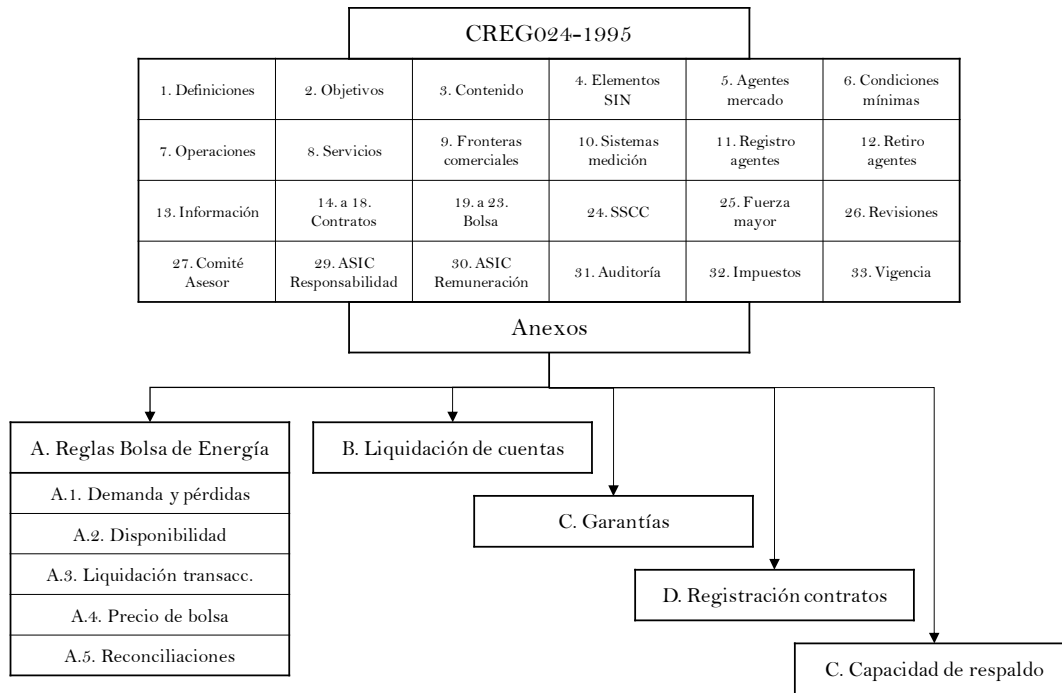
CREG024-1995

| 1. Definiciones | 2. Objetivos | 3. Contenido | 4. Elementos SIN | 5. Agentes mercado | 6. Condiciones mínimas |
|---|---|---|---|---|---|
| 7. Operaciones | 8. Servicios | 9. Fronteras comerciales | 10. Sistemas medición | 11. Registro agentes | 12. Retiro agentes |
| 13. Información | 14. a 18. Contratos | 19. a 23. Bolsa | 24. SSCC | 25. Fuerza mayor | 26. Revisiones |
| 27. Comité Asesor | 29. ASIC Responsabilidad | 30. ASIC Remuneración | 31. Auditoría | 32. Impuestos | 33. Vigencia |

Anexos

A. Reglas Bolsa de Energía
A.1. Demanda y pérdidas
A.2. Disponibilidad
A.3. Liquidación transacc.
A.4. Precio de bolsa
A.5. Reconciliaciones

B. Liquidación de cuentas

C. Garantías

D. Registración contratos

C. Capacidad de respaldo